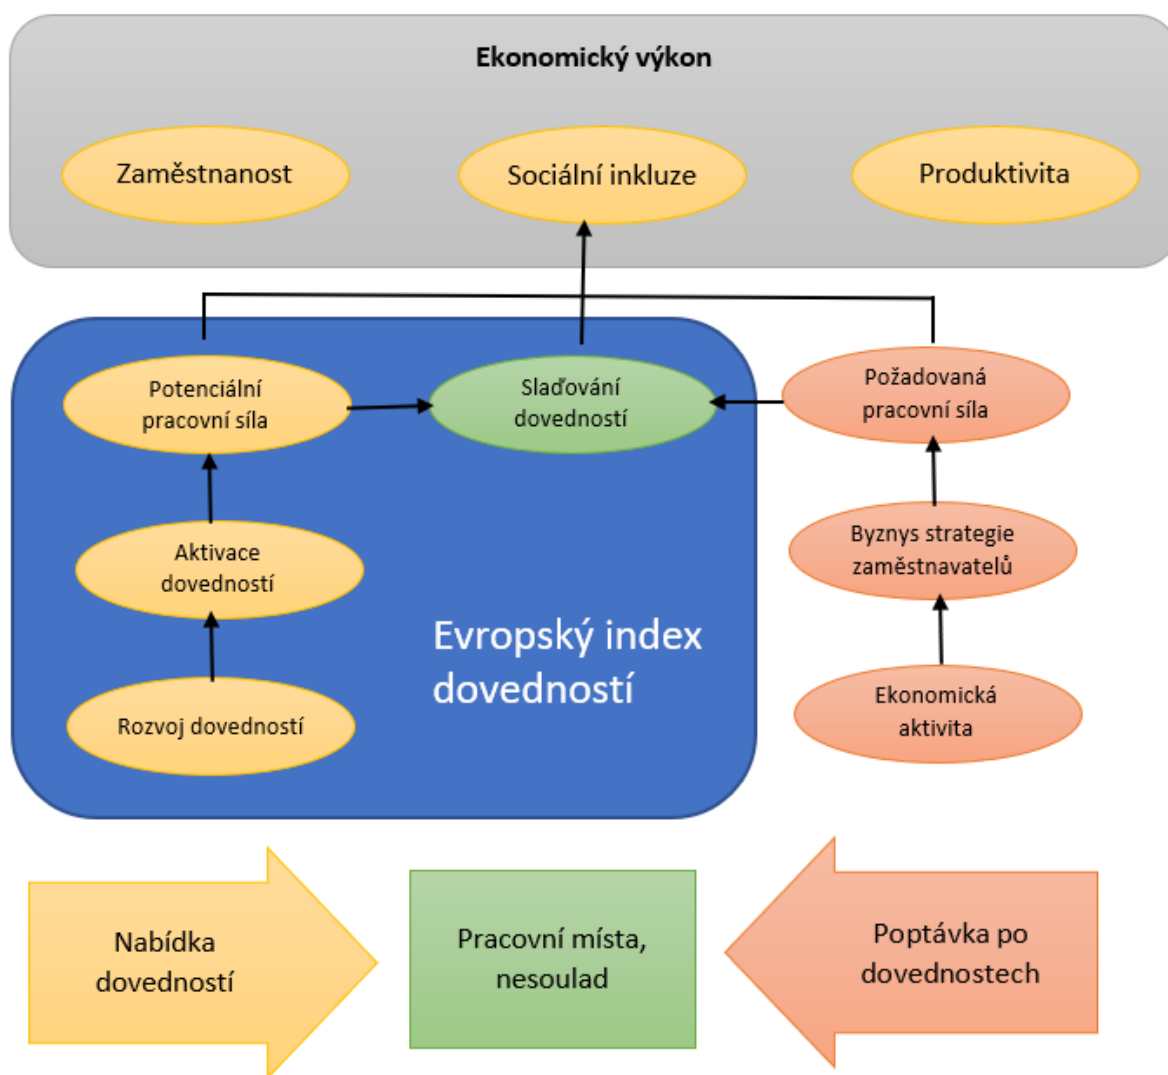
Ekonomický výkon

Zaměstnanost

Sociální inkluze

Produktivita

Potenciální pracovní síla

Slaďování dovedností

Požadovaná pracovní síla

Aktivace dovedností

Byznys strategie zaměstnavatelů

Evropský index dovedností

Ekonomická aktivita

Rozvoj dovedností

Nabídka dovedností

Pracovní místa, nesoulad

Poptávka po dovednostech